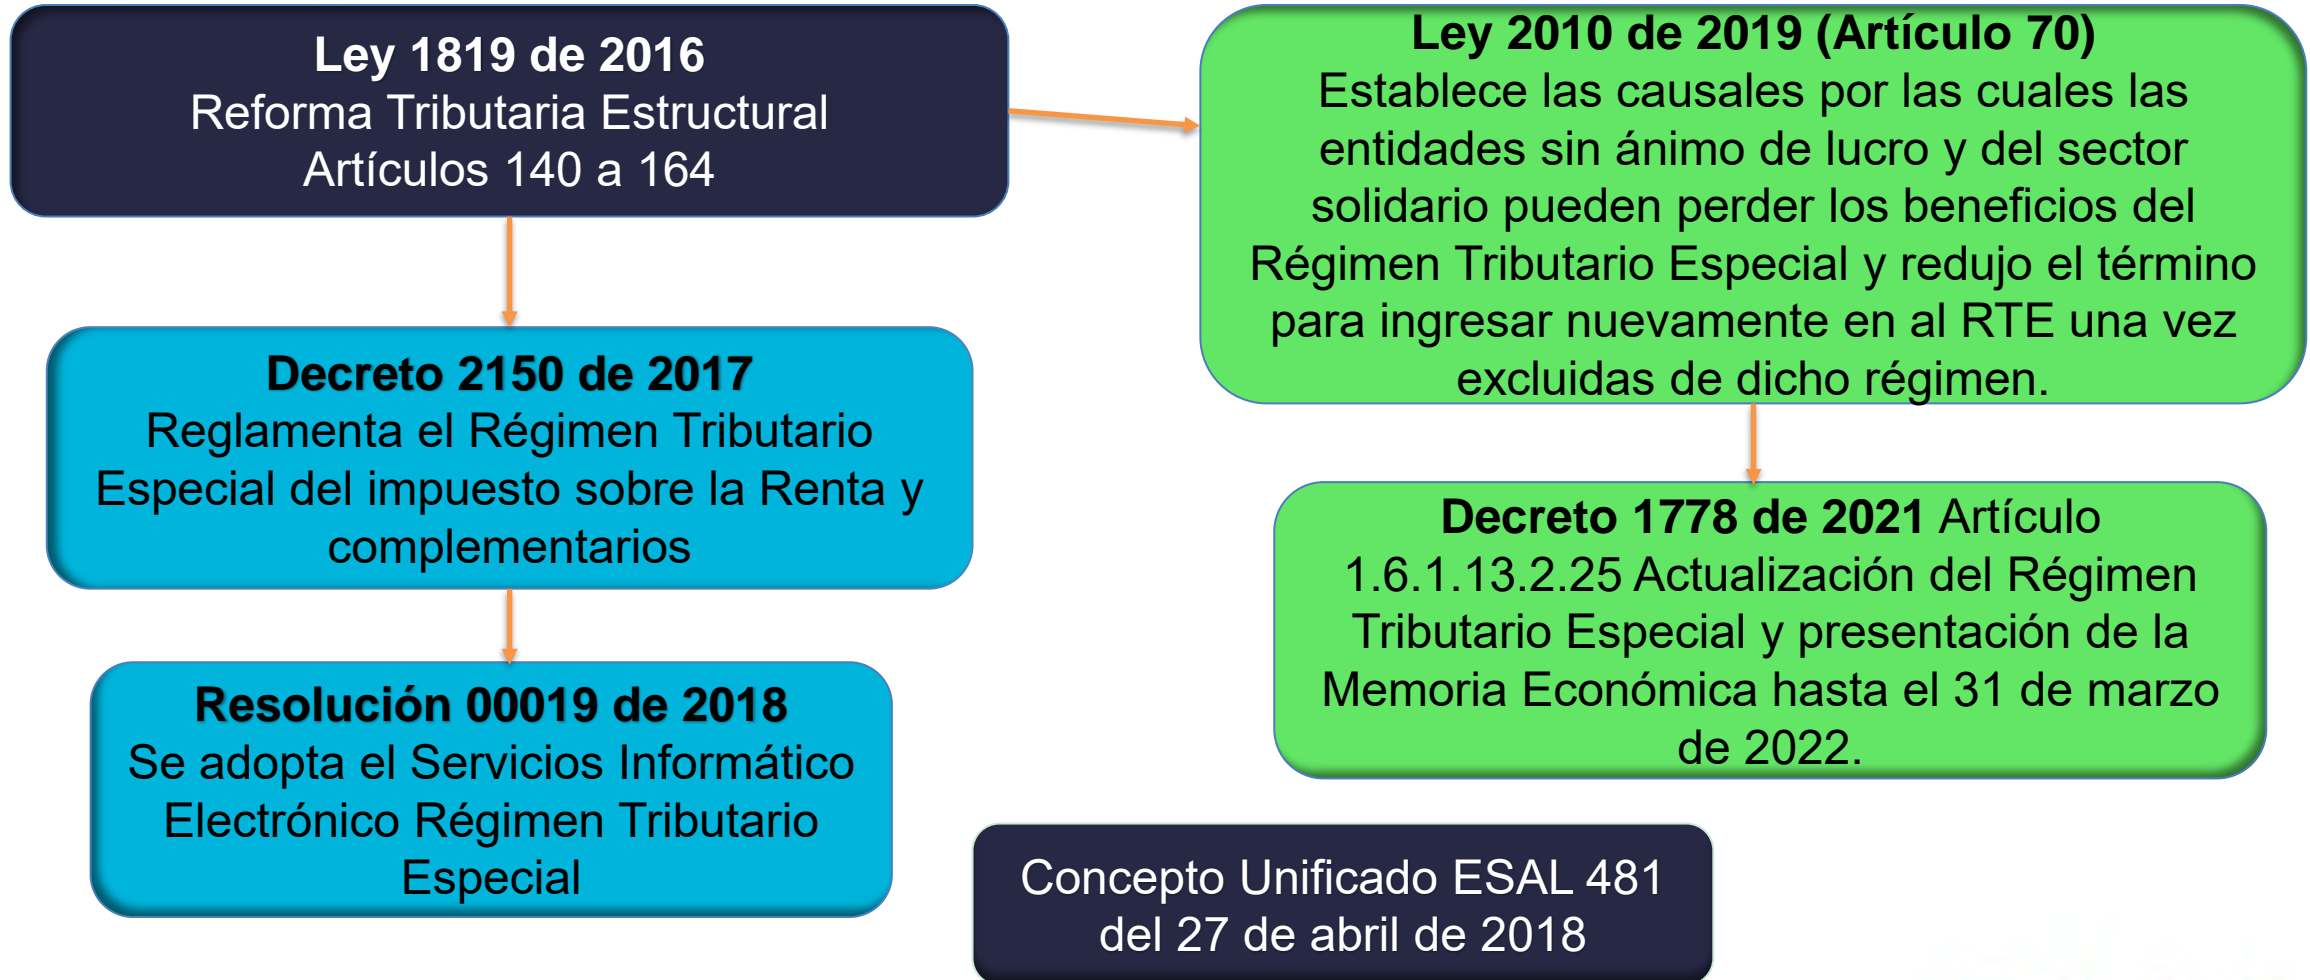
Ley 1819 de 2016
Reforma Tributaria Estructural
Artículos 140 a 164

Decreto 2150 de 2017
Reglamenta el Régimen Tributario Especial del impuesto sobre la Renta y complementarios

Resolución 00019 de 2018
Se adopta el Servicios Informático Electrónico Régimen Tributario Especial

Ley 2010 de 2019 (Artículo 70)
Establece las causales por las cuales las entidades sin ánimo de lucro y del sector solidario pueden perder los beneficios del Régimen Tributario Especial y redujo el término para ingresar nuevamente en al RTE una vez excluidas de dicho régimen.

Decreto 1778 de 2021 Artículo 1.6.1.13.2.25 Actualización del Régimen Tributario Especial y presentación de la Memoria Económica hasta el 31 de marzo de 2022.

Concepto Unificado ESAL 481 del 27 de abril de 2018